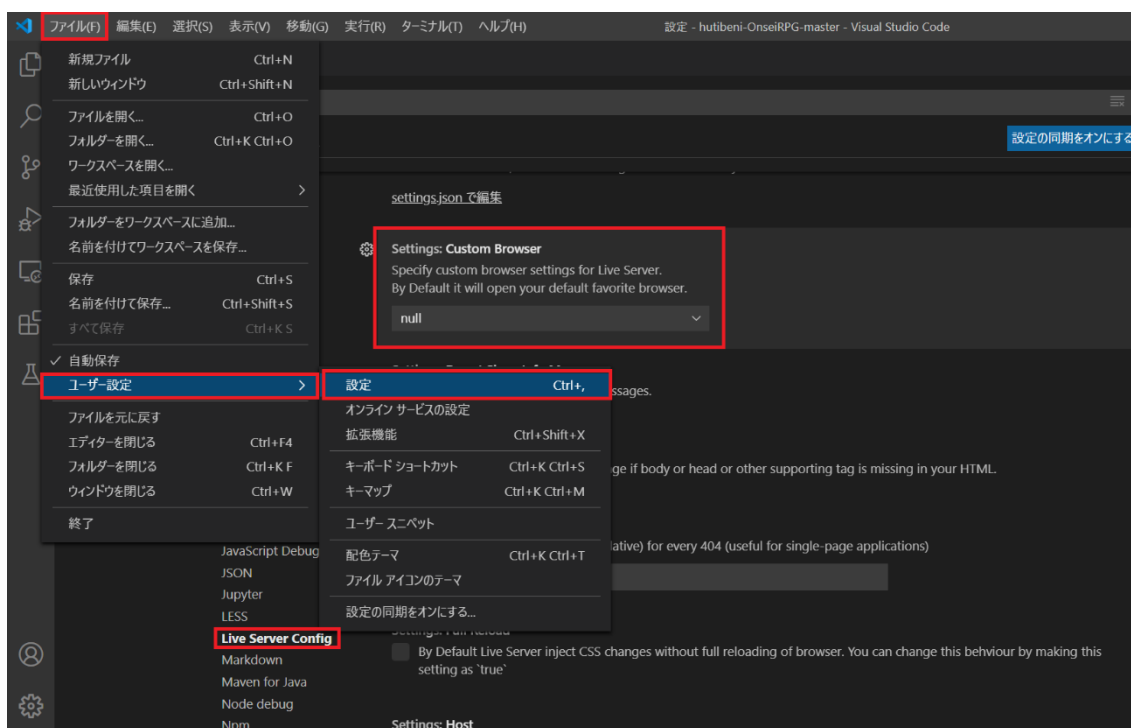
ファイル(F) 編集(E) 選択(S) 表示(V) 移動(G) 実行(R) ターミナル(T) ヘルプ(H)

設定 - hutibeni-OnseiRPG-master - Visual Studio Code

新規ファイル Ctrl+N
新しいウィンドウ Ctrl+Shift+N
ファイルを開く... Ctrl+O
フォルダーを開く... Ctrl+K Ctrl+O
ワークスペースを開く...
最近使用した項目を開く >
フォルダーをワークスペースに追加...
名前を付けてワークスペースを保存...
保存 Ctrl+S
名前を付けて保存... Ctrl+Shift+S
すべて保存 Ctrl+K S
✓ 自動保存
ユーザー設定 >
ファイルを元に戻す
エディターを閉じる Ctrl+F4
フォルダーを閉じる Ctrl+K F
ウィンドウを閉じる Ctrl+W
終了

設定 Ctrl+,
オンライン サービスの設定
拡張機能 Ctrl+Shift+X
キーボード ショートカット Ctrl+K Ctrl+S
キーマップ Ctrl+K Ctrl+M
ユーザー スニペット
配色テーマ Ctrl+K Ctrl+T
ファイル アイコンのテーマ
設定の同期をオンにする...

設定の同期をオンにする

settings.json で編集

Settings: Custom Browser
Specify custom browser settings for Live Server.
By Default it will open your default favorite browser.
null

ssages.

ge if body or head or other supporting tag is missing in your HTML.

ative) for every 404 (useful for single-page applications)

JavaScript Debug
JSON
Jupyter
LESS
Live Server Config
Markdown
Maven for Java
Node debug
Npm

By Default Live Server inject CSS changes without full reloading of browser. You can change this behviour by making this setting as `true`

Settings: Host